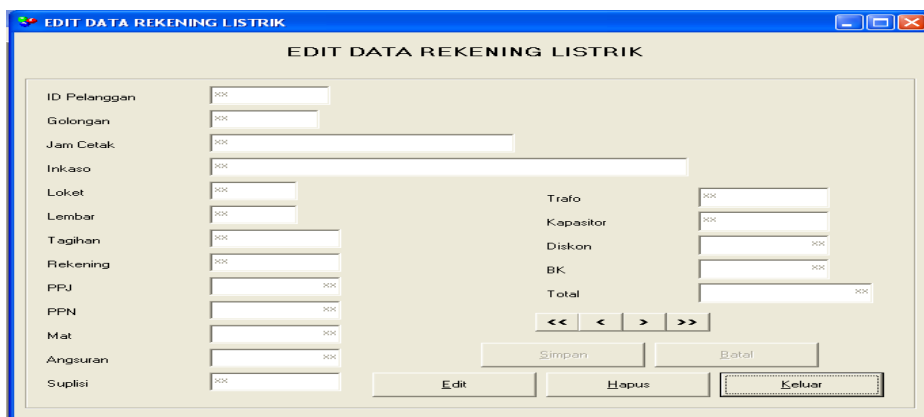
EDIT DATA REKENING LISTRIK

EDIT DATA REKENING LISTRIK

ID Pelanggan xx
Golongan xx
Jam Cetak xx
Inkaso xx
Loket xx
Lembar xx
Tagihan xx
Rekening xx
PPJ xx
PPN xx
Mat xx
Angsuran xx
Suplisi xx

Trafo xx
Kapasitor xx
Diskon xx
BK xx
Total xx

<< < > >>

Simpan
Batal
Edit
Hapus
Keluar